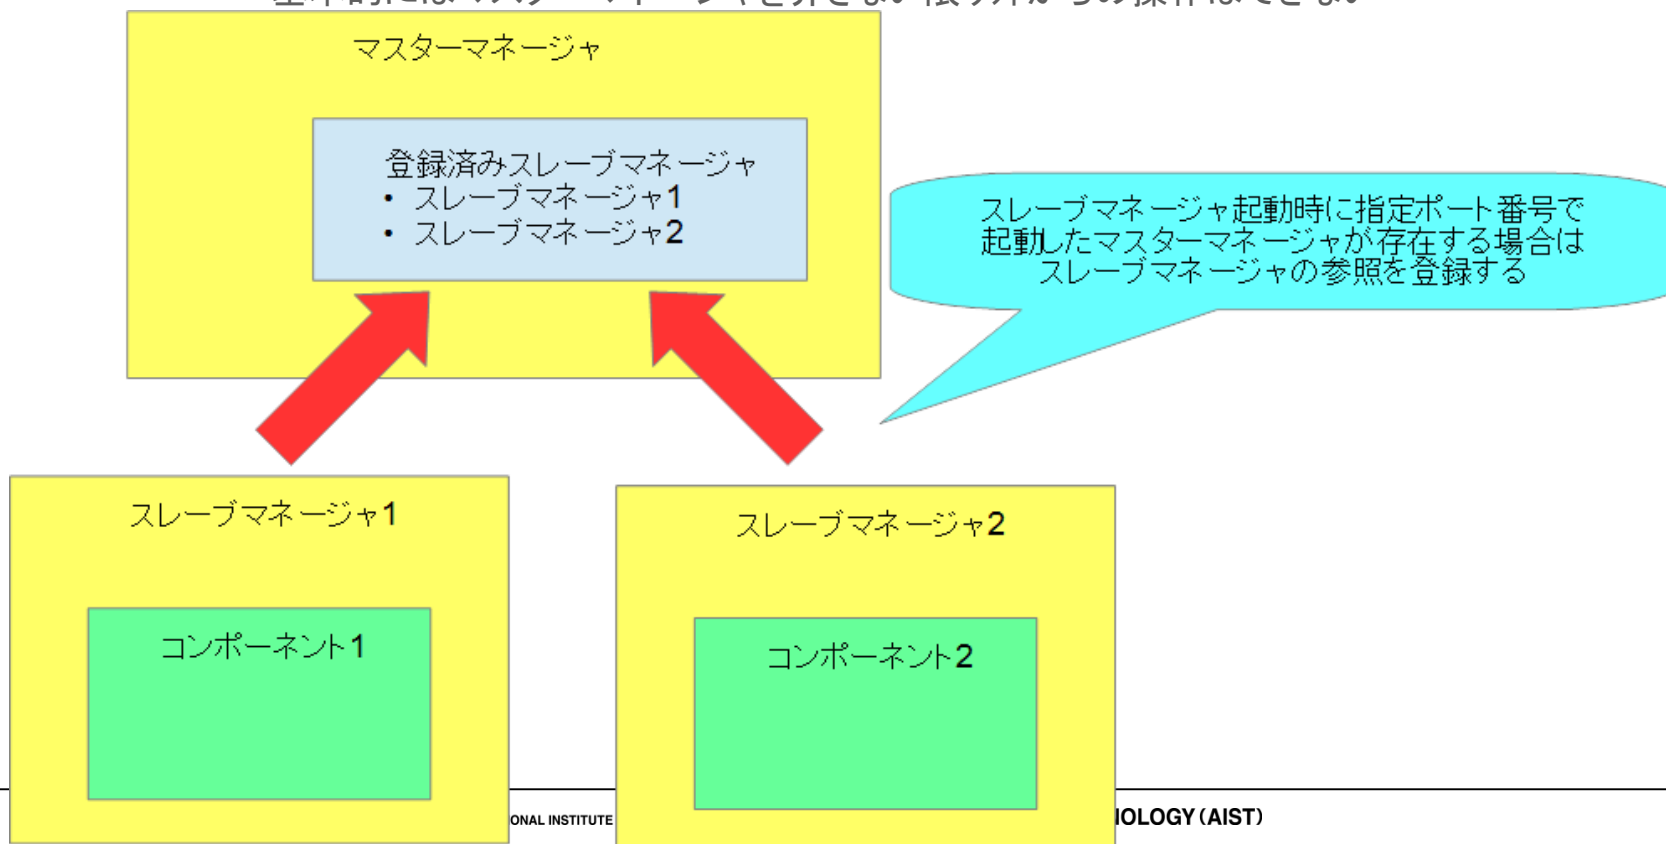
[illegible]

マスターマネージャ

登録済みスレーブマネージャ
• スレーブマネージャ1
• スレーブマネージャ2

スレーブマネージャ起動時に指定ポート番号で起動したマスターマネージャが存在する場合はスレーブマネージャの参照を登録する

スレーブマネージャ1

コンポーネント1

スレーブマネージャ2

コンポーネント2

ONAL INSTITUTE

IOLOGY (AIST)